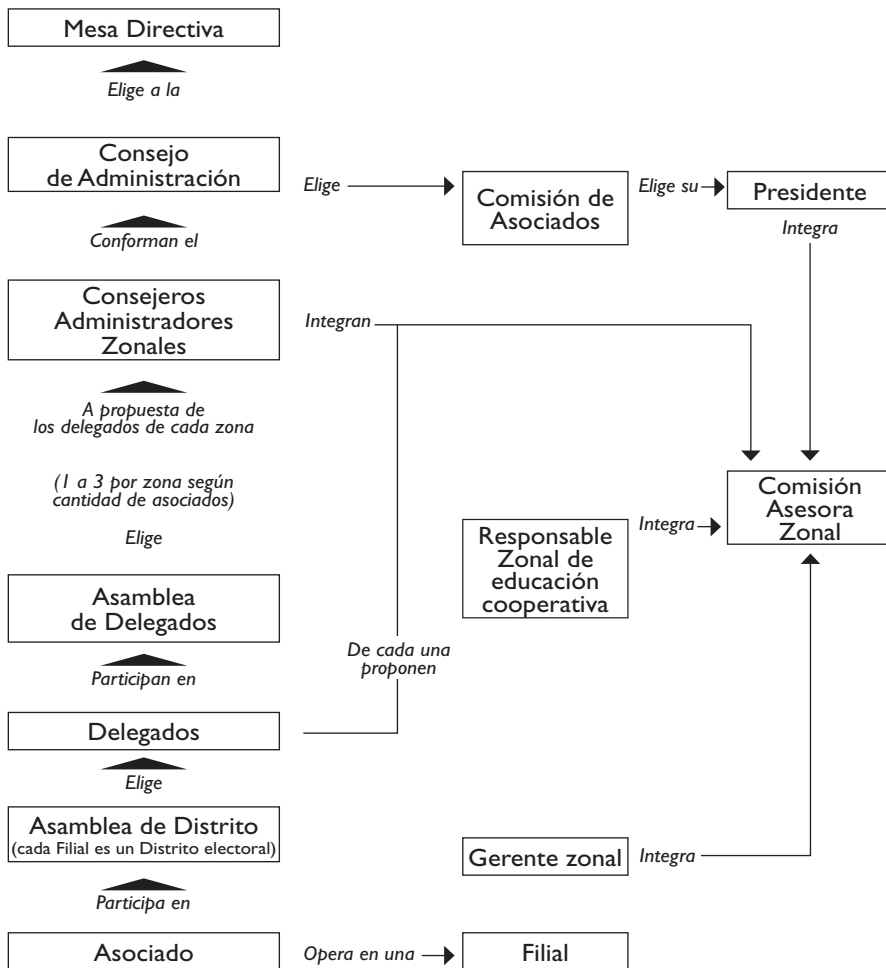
Mesa Directiva

Elige a la

Consejo de Administración

Elige

Comisión de Asociados

Elige su

Presidente

Integra

Conforman el

Consejeros Administradores Zonales

Integran

A propuesta de los delegados de cada zona

(1 a 3 por zona según cantidad de asociados)

Elige

Comisión Asesora Zonal

Responsable Zonal de educación cooperativa

Integra

Asamblea de Delegados

De cada una proponen

Participan en

Delegados

Elige

Asamblea de Distrito (cada Filial es un Distrito electoral)

Gerente zonal

Integra

Participa en

Asociado

Opera en una

Filial